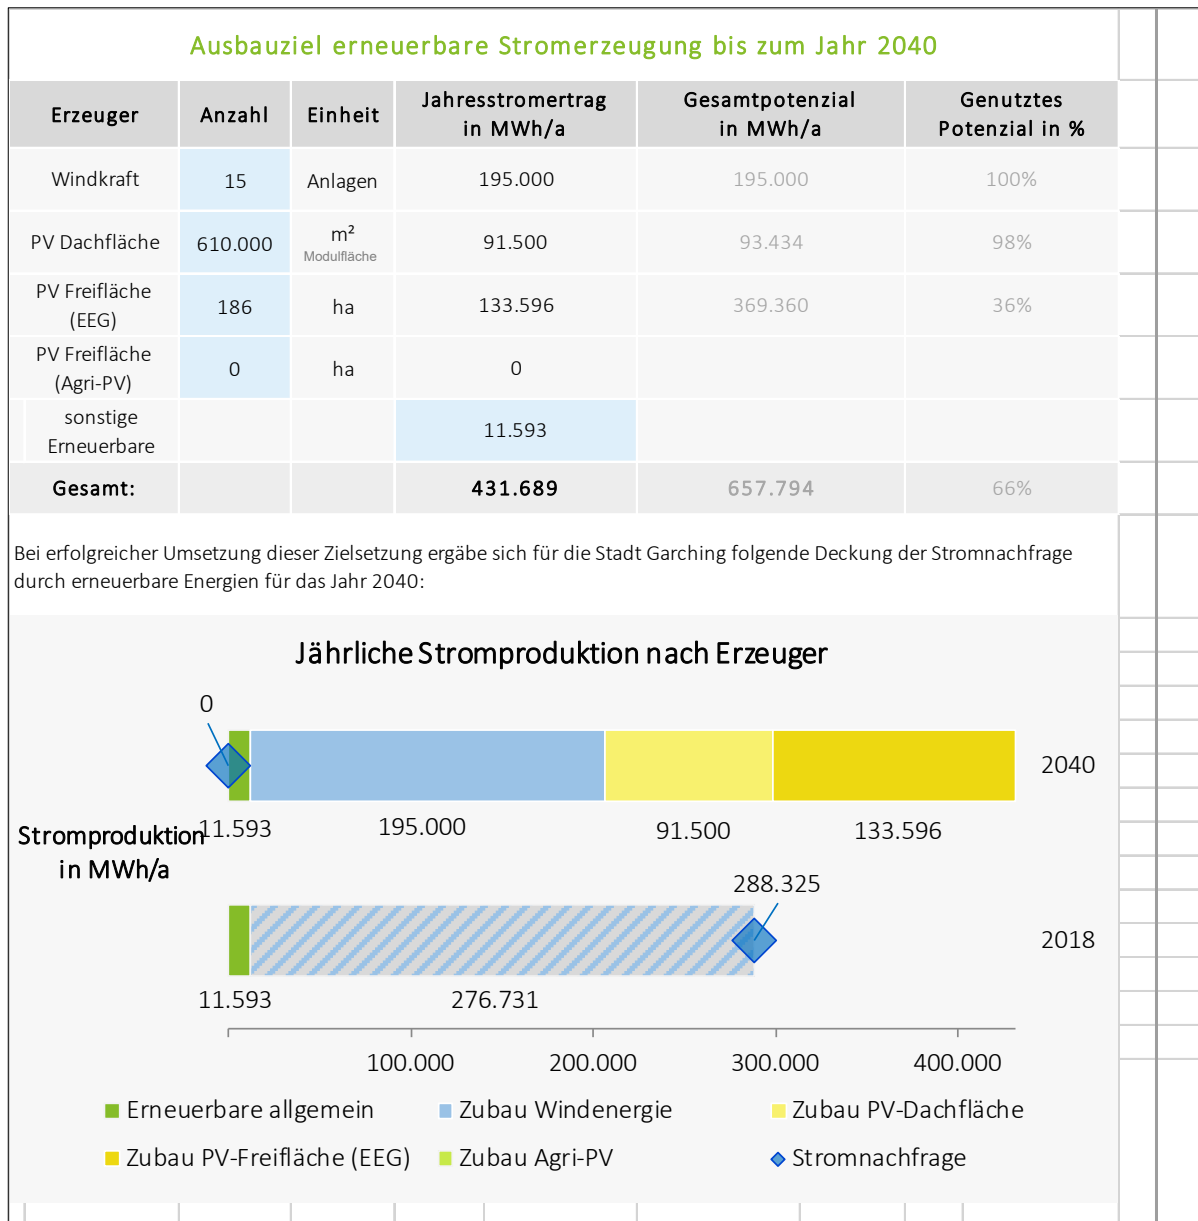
Ausbauziel erneuerbare Stromerzeugung bis zum Jahr 2040

| Erzeuger | Anzahl | Einheit | Jahresstromertrag in MWh/a | Gesamtpotenzial in MWh/a | Genutztes Potenzial in % |
|---|---|---|---|---|---|
| Windkraft | 15 | Anlagen | 195.000 | 195.000 | 100% |
| PV Dachfläche | 610.000 | m² Modulfläche | 91.500 | 93.434 | 98% |
| PV Freifläche (EEG) | 186 | ha | 133.596 | 369.360 | 36% |
| PV Freifläche (Agri-PV) | 0 | ha | 0 | | |
| sonstige Erneuerbare | | | 11.593 | | |
| Gesamt: | | | 431.689 | 657.794 | 66% |

Bei erfolgreicher Umsetzung dieser Zielsetzung ergäbe sich für die Stadt Garching folgende Deckung der Stromnachfrage durch erneuerbare Energien für das Jahr 2040:

Jährliche Stromproduktion nach Erzeuger

Stromproduktion in MWh/a

0
2040
11.593
195.000
91.500
133.596
288.325
2018
11.593
276.731

100.000
200.000
300.000
400.000

Erneuerbare allgemein
Zubau Windenergie
Zubau PV-Dachfläche
Zubau PV-Freifläche (EEG)
Zubau Agri-PV
Stromnachfrage